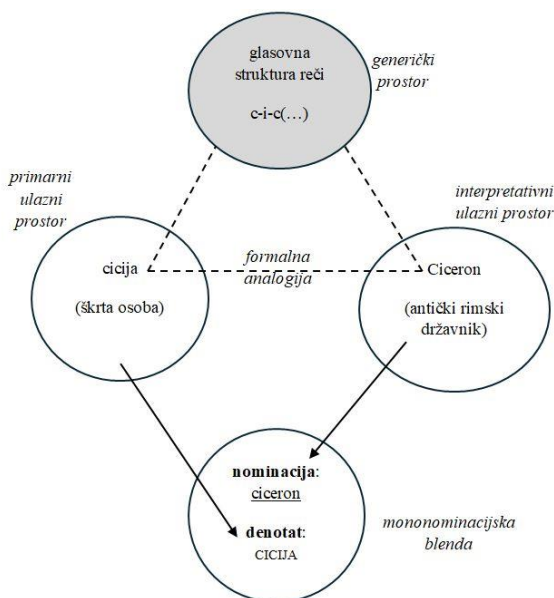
glasovna struktura reči

c-i-c(…)

generički prostor

primarni ulazni prostor

cicija

(škrta osoba)

formalna analogija

interpretativni ulazni prostor

Ciceron

(antički rimski državnik)

**nominacija**: ciceron

**denotat**: CICIJA

mononominacijska blenda